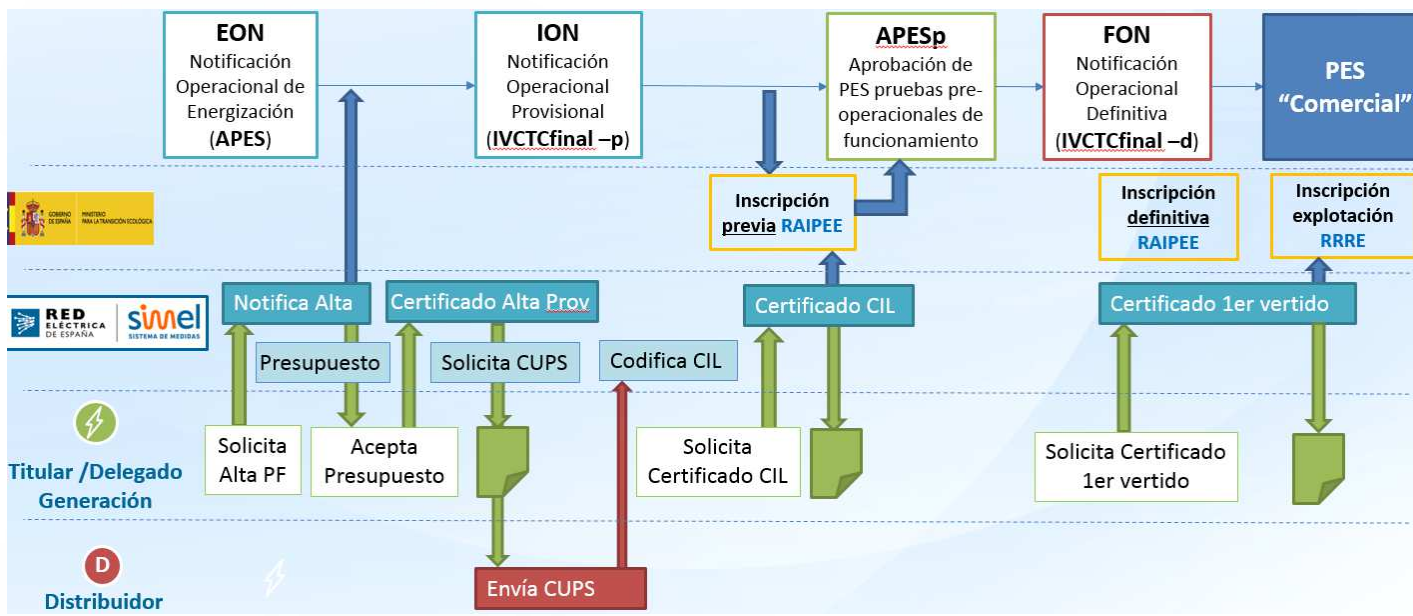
EON
Notificación Operacional de Energización (APES)

ION
Notificación Operacional Provisional (IVCTCfinal –p)

APESp
Aprobación de PES pruebas pre-operacionales de funcionamiento

FON
Notificación Operacional Definitiva (IVCTCfinal –d)

PES "Comercial"

GOBIERNO DE ESPAÑA MINISTERIO PARA LA TRANSICIÓN ECOLÓGICA

Inscripción previa RAIPEE

Inscripción definitiva RAIPEE

Inscripción explotación RRRE

RED ELÉCTRICA DE ESPAÑA

simel SISTEMA DE MEDIDAS

Notifica Alta

Certificado Alta Prov

Certificado CIL

Certificado 1er vertido

Presupuesto

Solicita CUPS

Codifica CIL

Titular /Delegado Generación

Solicita Alta PF

Acepta Presupuesto

Solicita Certificado CIL

Solicita Certificado 1er vertido

D
Distribuidor

Envía CUPS